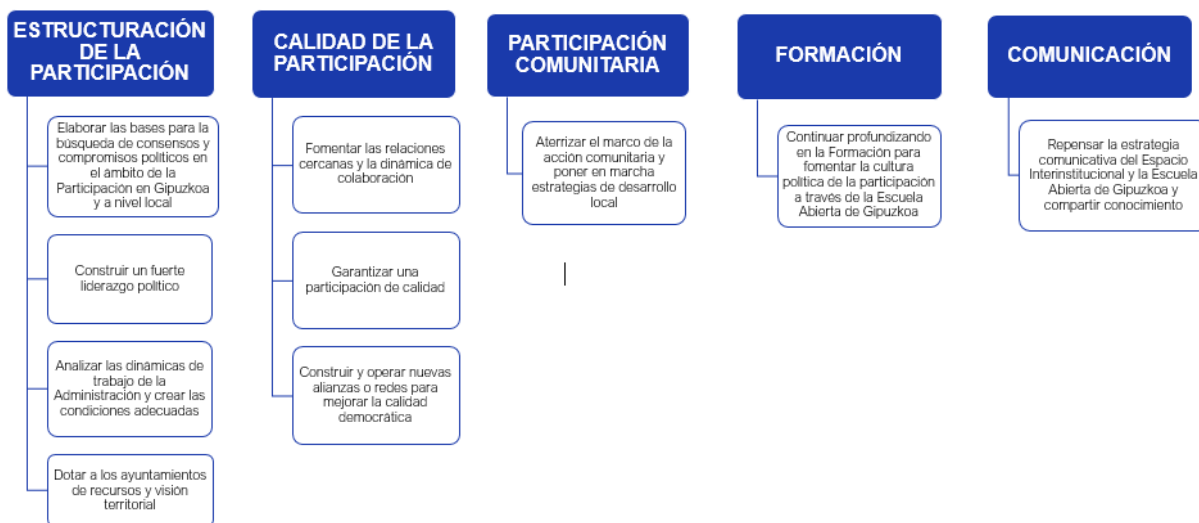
ESTRUCTURACIÓN DE LA PARTICIPACIÓN

Elaborar las bases para la búsqueda de consensos y compromisos politicos en el ámbito de la Participacion en Gipuzkoa y a nivel local

Construir un fuerte liderazgo politico

Analizar las dinámicas de trabajo de la Administración y crear las condiciones adecuadas

Dotar a los ayuntamientos de recursos y visión territorial

CALIDAD DE LA PARTICIPACIÓN

Fomentar las relaciones cercanas y la dinámica de colaboración

Garantizar una participacion de calidad

Construir y operar nuevas alianzas o redes para mejorar la calidad democrática

PARTICIPACIÓN COMUNITARIA

Aterrizar el marco de la acción comunitaria y poner en marcha estrategias de desarrollo local

FORMACIÓN

Continuar profundizando en la Formación para fomentar la cultura politica de la participación a traves de la Escuela Abierta de Gipuzkoa

COMUNICACIÓN

Repensar la estrategia comunicativa del Espacio Interinstitucional y la Escuela Abierta de Gipuzkoa y compartir conocimiento